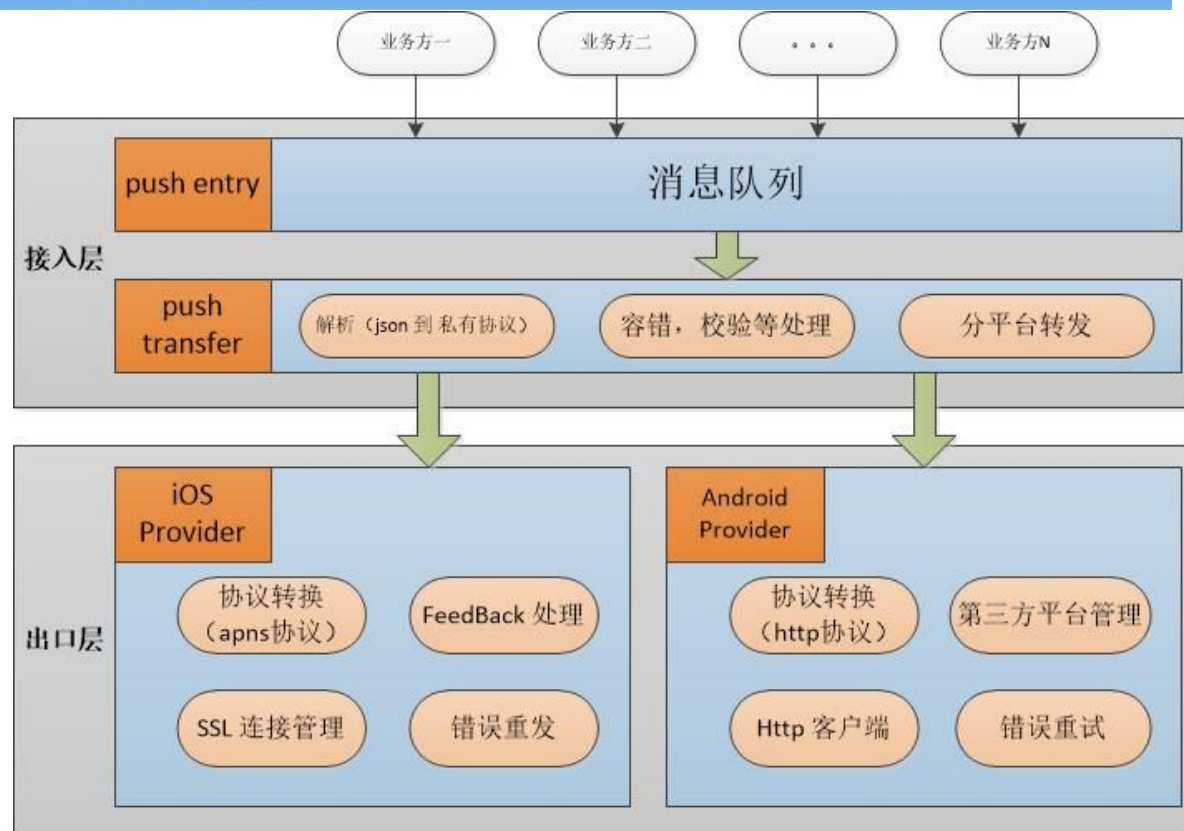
业务方一

业务方二

. . .

业务方N

push entry

消息队列

接入层

push transfer

解析（json 到 私有协议）

容错，校验等处理

分平台转发

iOS Provider

Android Provider

出口层

协议转换（apns协议）

FeedBack 处理

SSL 连接管理

错误重发

协议转换（http协议）

第三方平台管理

Http 客户端

错误重试